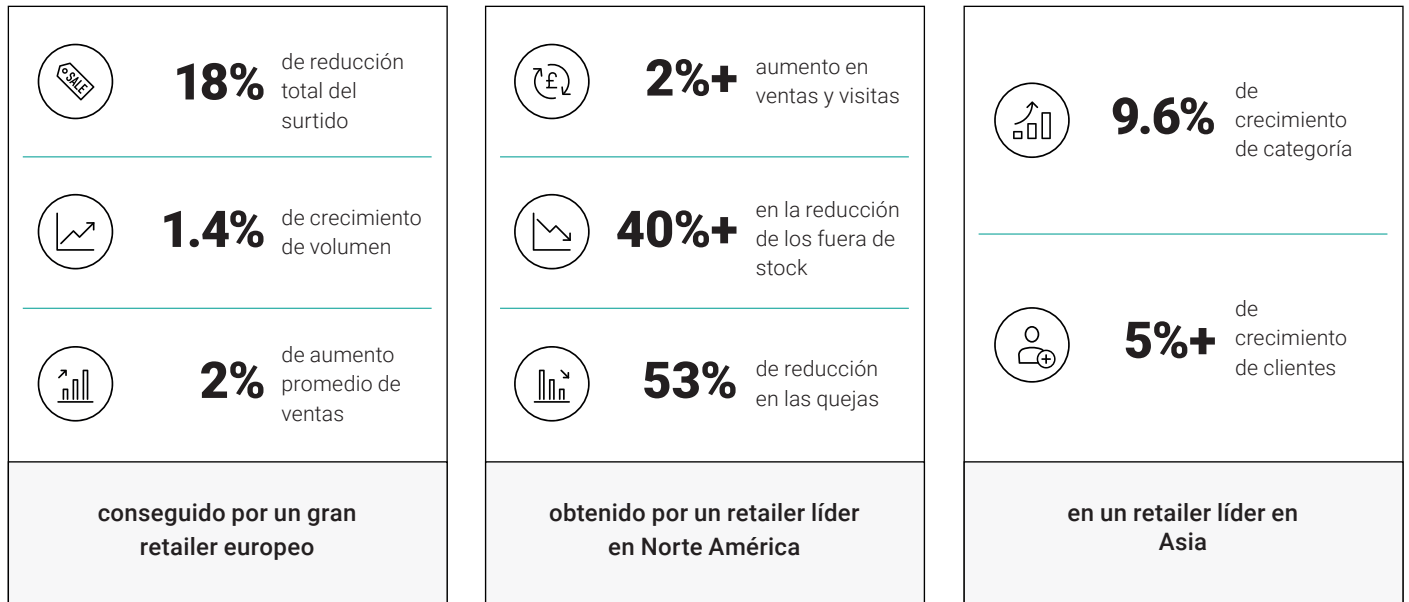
SALE

18% de reducción total del surtido

1.4% de crecimiento de volumen

2% de aumento promedio de ventas

conseguido por un gran retailer europeo

£

2%+ aumento en ventas y visitas

40%+ en la reducción de los fuera de stock

53% de reducción en las quejas

obtenido por un retailer líder en Norte América

9.6% de crecimiento de categoría

5%+ de crecimiento de clientes

en un retailer líder en Asia